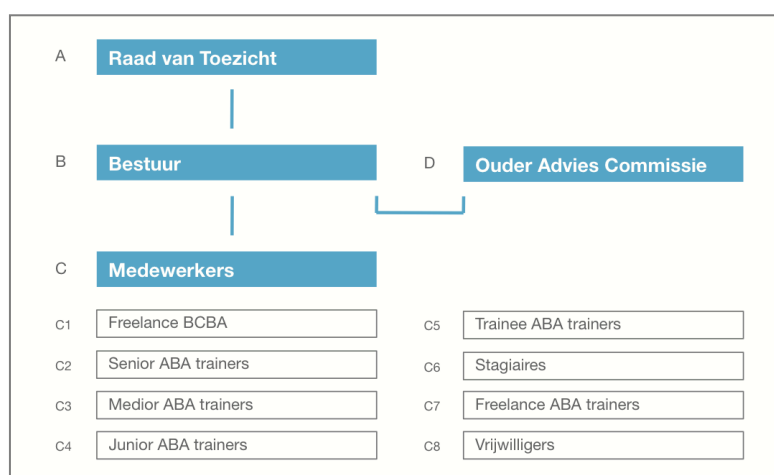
A Raad van Toezicht

B Bestuur

D Ouder Advies Commissie

C Medewerkers

C1 Freelance BCBA

C2 Senior ABA trainers

C3 Medior ABA trainers

C4 Junior ABA trainers

C5 Trainee ABA trainers

C6 Stagiaires

C7 Freelance ABA trainers

C8 Vrijwilligers